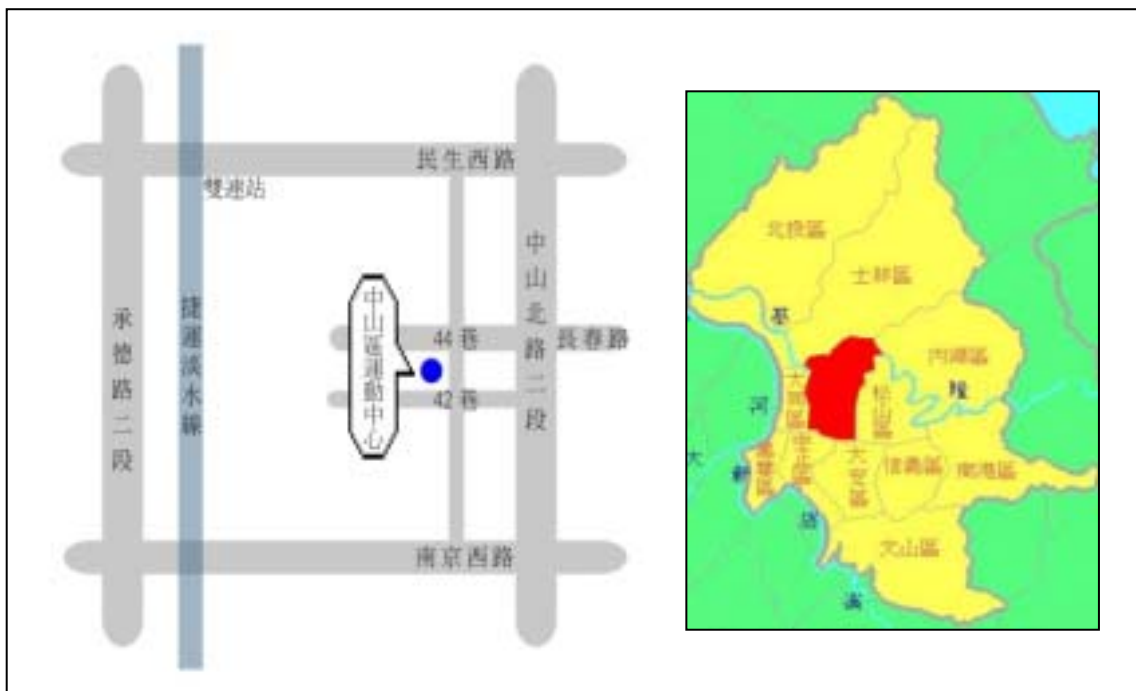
民生西路

雙連站

承德路二段

捷運淡水線

中山運動中心

44巷

42巷

中山北路二段

長春路

南京西路

北投區

士林區

基

內湖區

大同區

松山區

隆

河

中正區

大

萬華區

大安區

信義區

南港區

新

店

文山區

溪